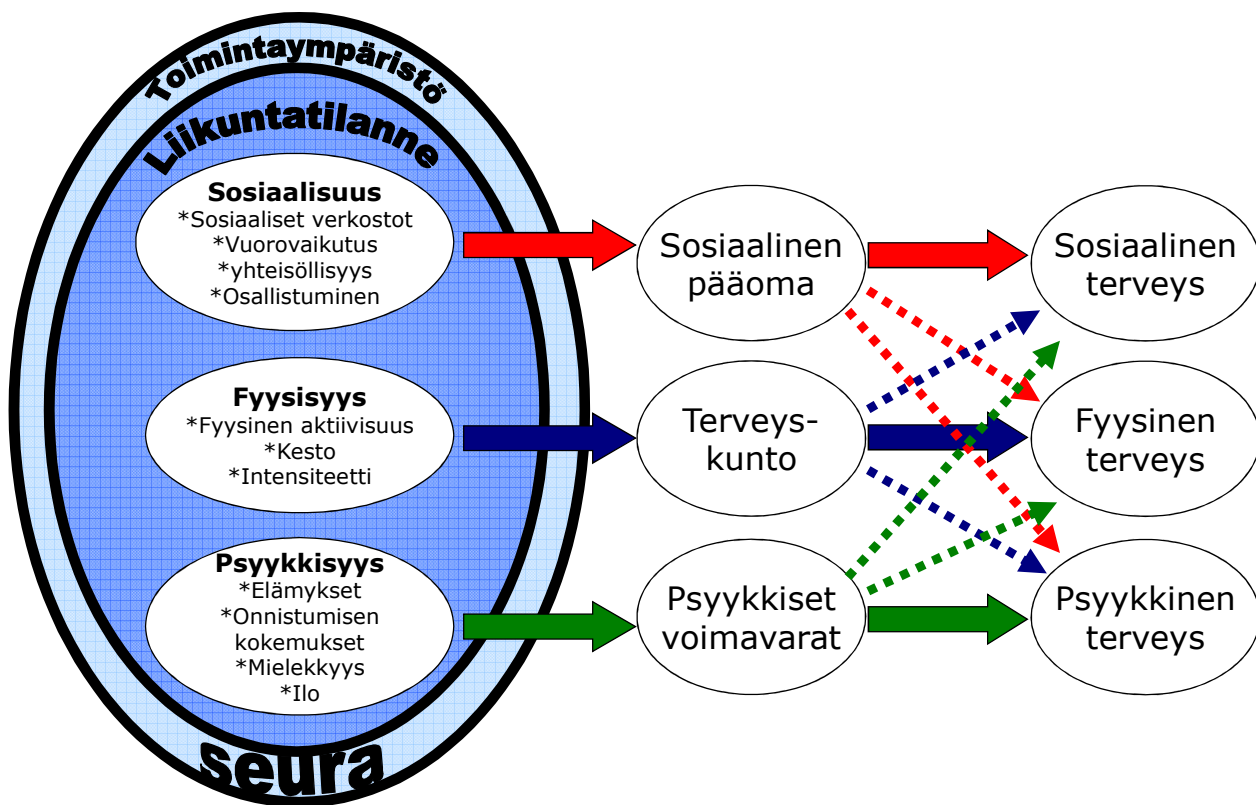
Toimintaympäristö

Liikuntatilanne

Sosiaalisuus
*Sosiaaliset verkostot
*Vuorovaikutus
*yhteisöllisyys
*Osallistuminen

Fyysisyys
*Fyysinen aktiivisuus
*Kesto
*Intensiteetti

Psyykkisyys
*Elämykset
*Onnistumisen kokemukset
*Mielekkyys
*Ilo

seura

Sosiaalinen pääoma

Terveys-kunto

Psyykkiset voimavarat

Sosiaalinen terveys

Fyysinen terveys

Psyykkinen terveys